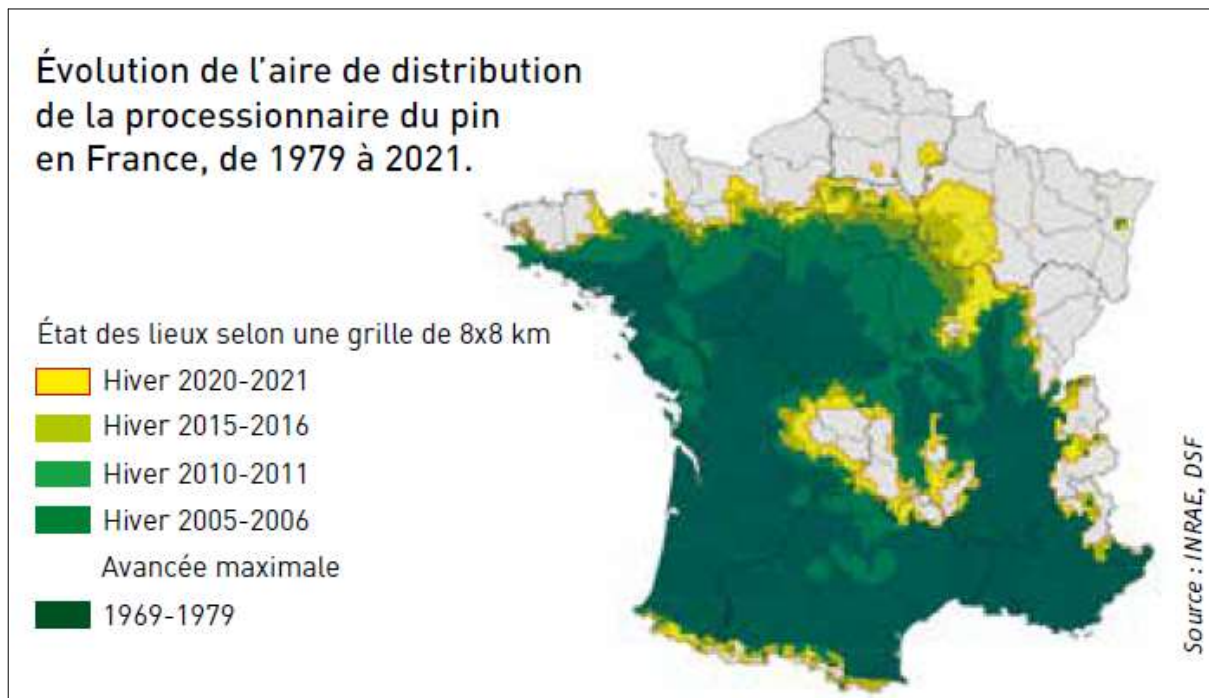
Évolution de l'aire de distribution de la processionnaire du pin en France, de 1979 à 2021.

État des lieux selon une grille de 8x8 km

Hiver 2020-2021

Hiver 2015-2016

Hiver 2010-2011

Hiver 2005-2006

Avancée maximale

1969-1979

Source : INRAE, DSF